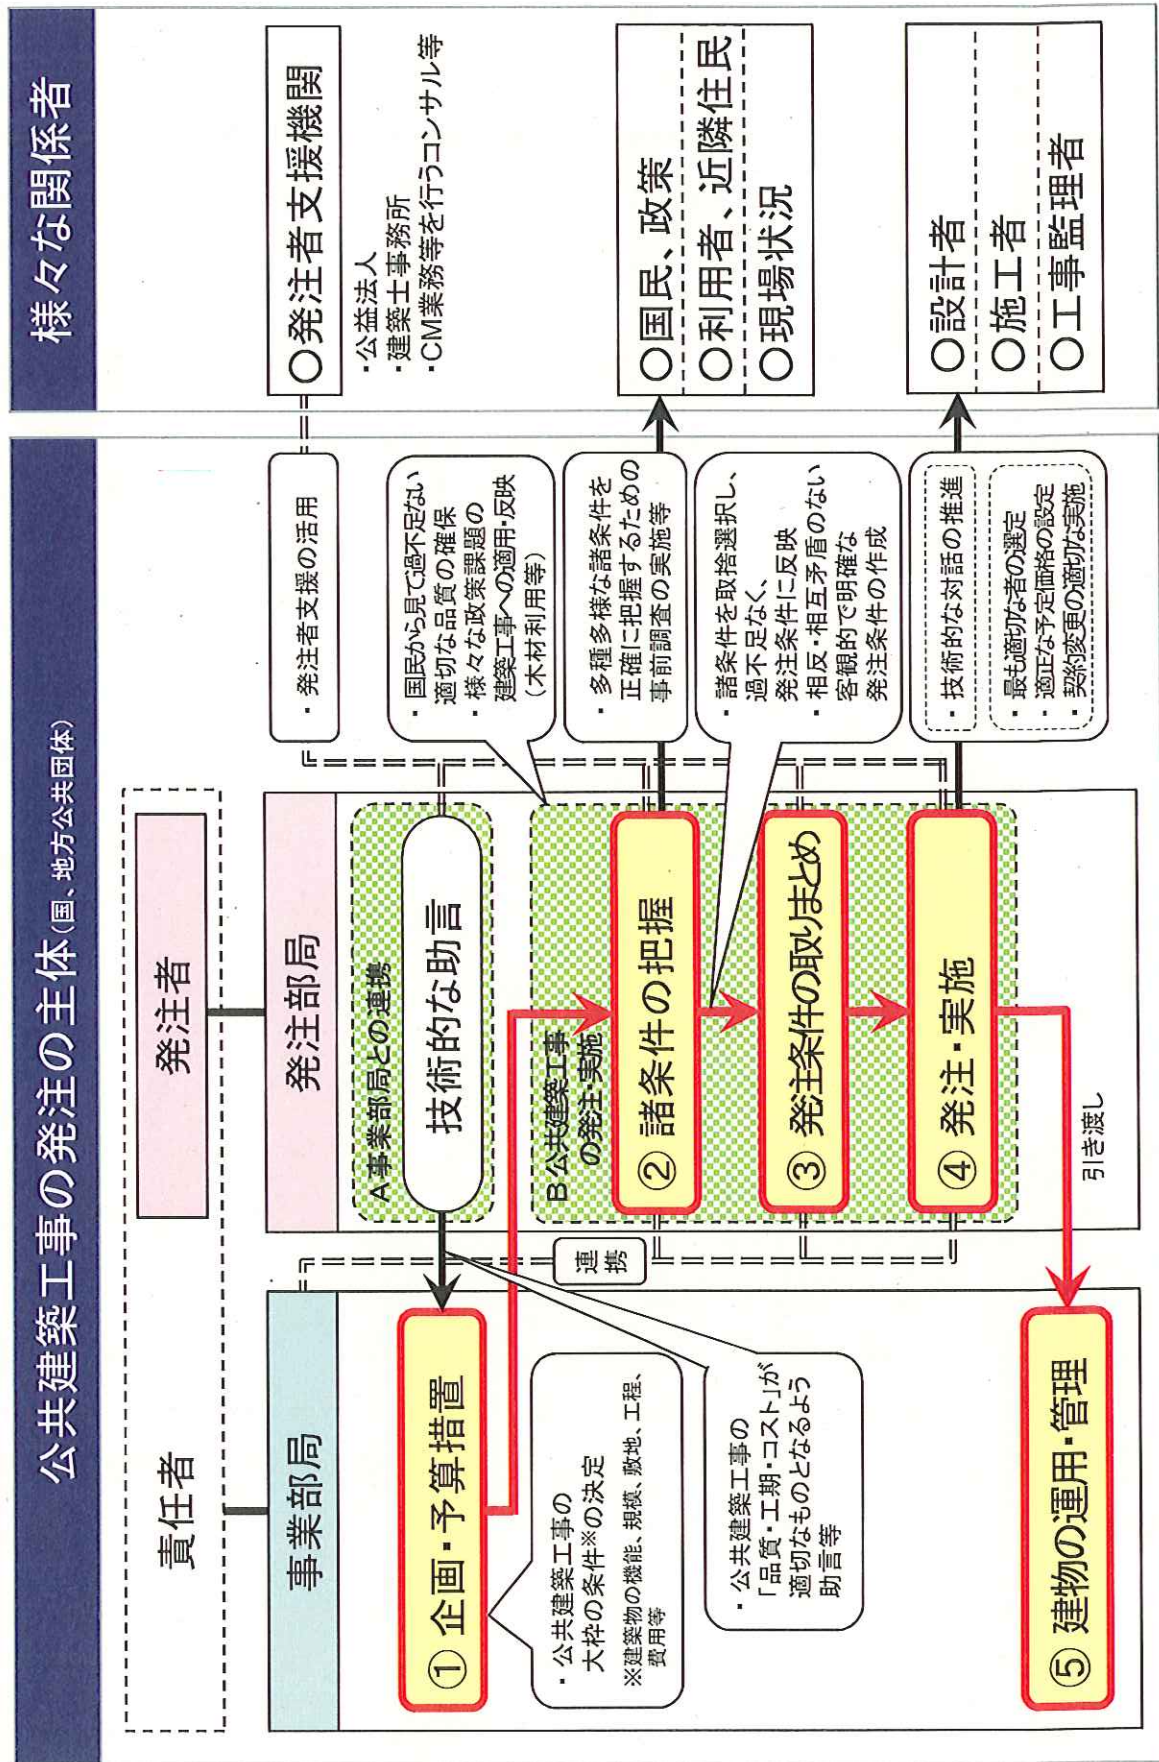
公共建築工事の発注の主体（国、地方公共団体）

責任者

発注者

事業部局

発注部局

A 事業部局との連携

技術的な助言

B 公共建築工事の発注・実施

① 企画・予算措置

・公共建築工事の大枠の条件※の決定
※建築物の機能、規模、敷地、工程、費用等

・公共建築工事の「品質・工期・コスト」が適切なものとなるよう助言等

連携

② 諸条件の把握

③ 発注条件の取りまとめ

④ 発注・実施

引き渡し

⑤ 建物の運用・管理

・発注者支援の活用

・国民から見て過不足ない適切な品質の確保
・様々な政策課題の建築工事への適用・反映（木材利用等）

・多種多様な諸条件を正確に把握するための事前調査の実施等

・諸条件を取捨選択し、過不足なく、発注条件に反映
・相反・相互矛盾のない客観的で明確な発注条件の作成

・技術的な対話の推進

・最も適切な者の選定
・適正な予定価格の設定
・契約変更の適切な実施

様々な関係者

○発注者支援機関
・公益法人
・建築士事務所
・CM業務等を行うコンサル等

○国民、政策
○利用者、近隣住民
○現場状況

○設計者
○施工者
○工事監理者